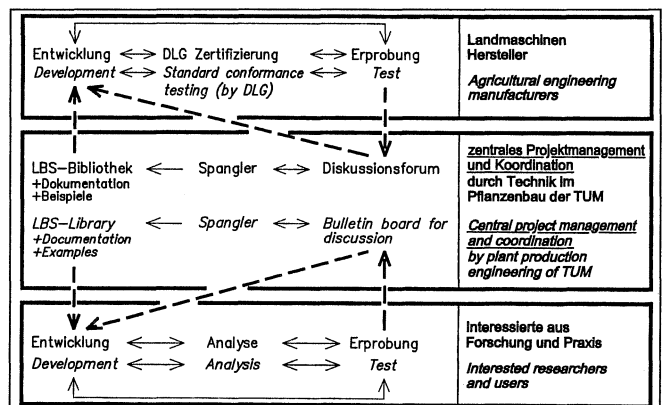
Entwicklung ⟷ DLG Zertifizierung ⟷ Erprobung
Development ⟷ Standard conformance testing (by DLG) ⟷ Test

Landmaschinen Hersteller

Agricultural engineering manufacturers

LBS–Bibliothek ⟵ Spangler ⟷ Diskussionsforum
+Dokumentation
+Beispiele

LBS–Library ⟵ Spangler ⟷ Bulletin board for discussion
+Documentation
+Examples

zentrales Projektmanagement und Koordination durch Technik im Pflanzenbau der TUM

Central project management and coordination by plant production engineering of TUM

Entwicklung ⟷ Analyse ⟷ Erprobung
Development ⟷ Analysis ⟷ Test

Interessierte aus Forschung und Praxis

Interested researchers and users